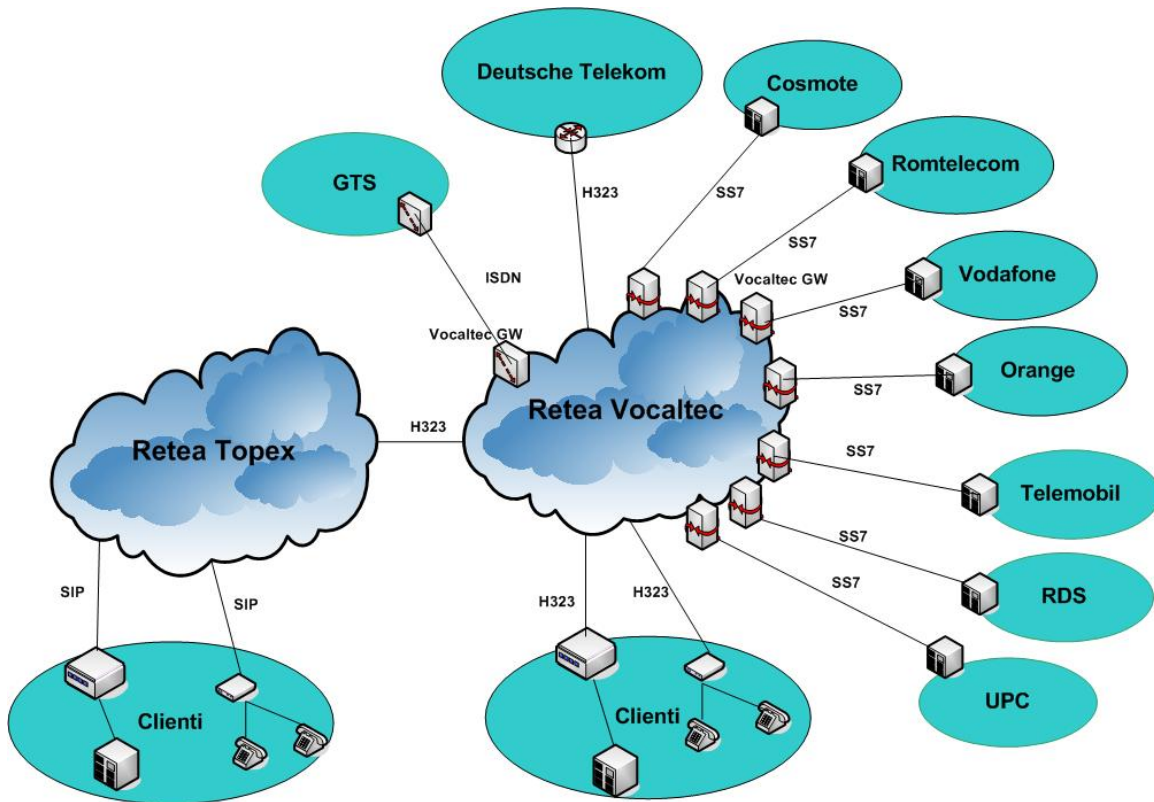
Deutsche Telekom

Cosmote

Romtelecom

GTS

H323

SS7

SS7

ISDN

Vocaltec GW

Vodafone

SS7

Vocaltec GW

Orange

SS7

Retea Vocaltec

H323

Retea Topex

SS7

Telemobil

SS7

RDS

SS7

SIP

SIP

H323

H323

UPC

Clienti

Clienti